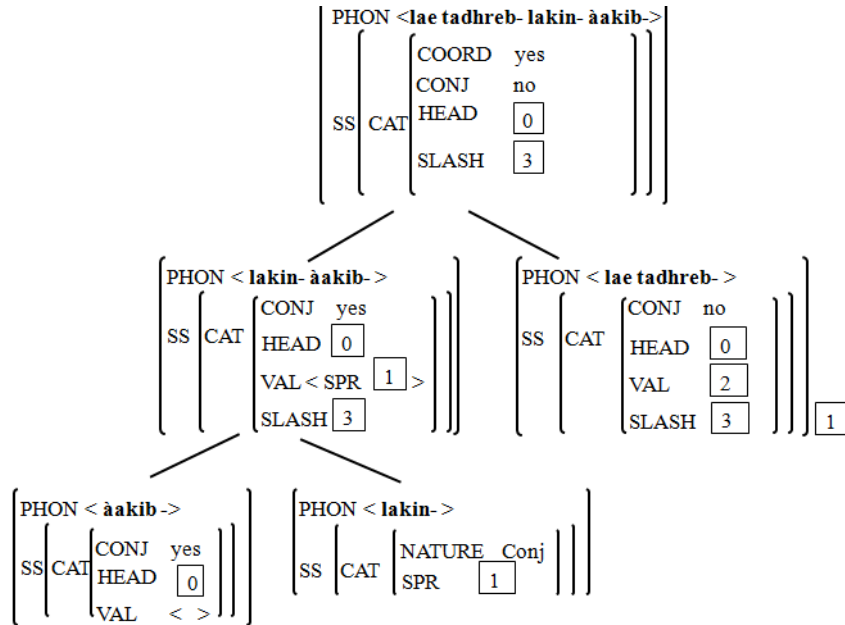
PHON <lae tadhreb- lakin- àakib->
SS CAT COORD yes
CONJ no
HEAD 0
SLASH 3

PHON < lakin- àakib- >
SS CAT CONJ yes
HEAD 0
VAL < SPR 1 >
SLASH 3

PHON < lae tadhreb- >
SS CAT CONJ no
HEAD 0
VAL 2
SLASH 3
1

PHON < àakib ->
SS CAT CONJ yes
HEAD 0
VAL < >

PHON < lakin- >
SS CAT NATURE Conj
SPR 1